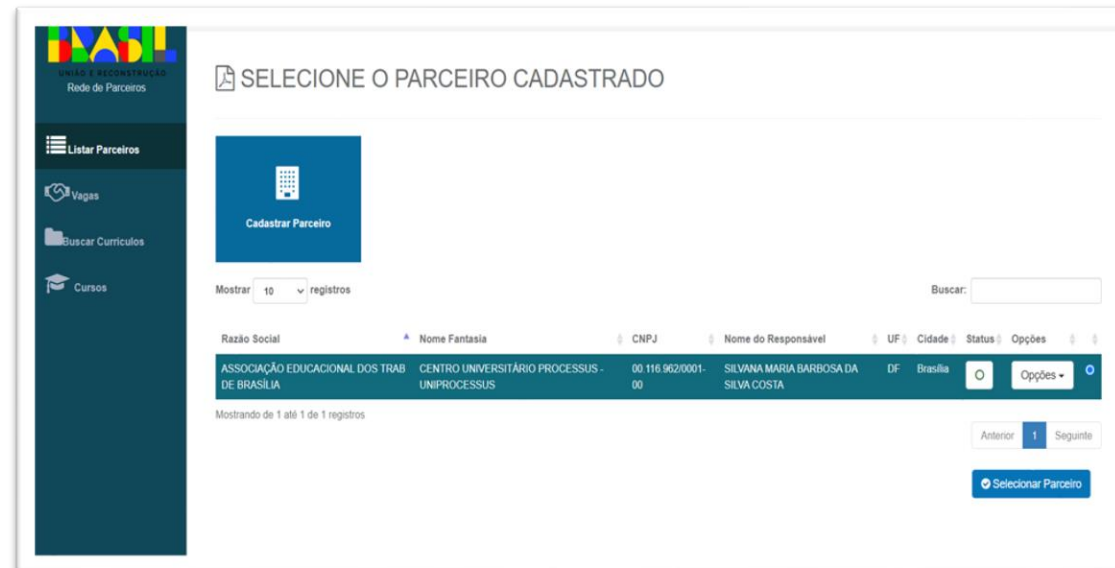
BRASIL
UNIÃO E RECONSTRUÇÃO
Rede de Parceiros

Listar Parceiros
Vagas
Buscar Currículos
Cursos

SELECIONE O PARCEIRO CADASTRADO

Cadastrar Parceiro

Mostrar 10 registros

Buscar:

| Razão Social | Nome Fantasia | CNPJ | Nome do Responsável | UF | Cidade | Status | Opções | |
|---|---|---|---|---|---|---|---|---|
| ASSOCIAÇÃO EDUCACIONAL DOS TRAB DE BRASÍLIA | CENTRO UNIVERSITÁRIO PROCESSUS - UNIPROCESSUS | 00.116.962/0001-00 | SILVANA MARIA BARBOSA DA SILVA COSTA | DF | Brasília | O | Opções | |

Mostrando de 1 até 1 de 1 registros

Anterior 1 Seguinte

Selecionar Parceiro